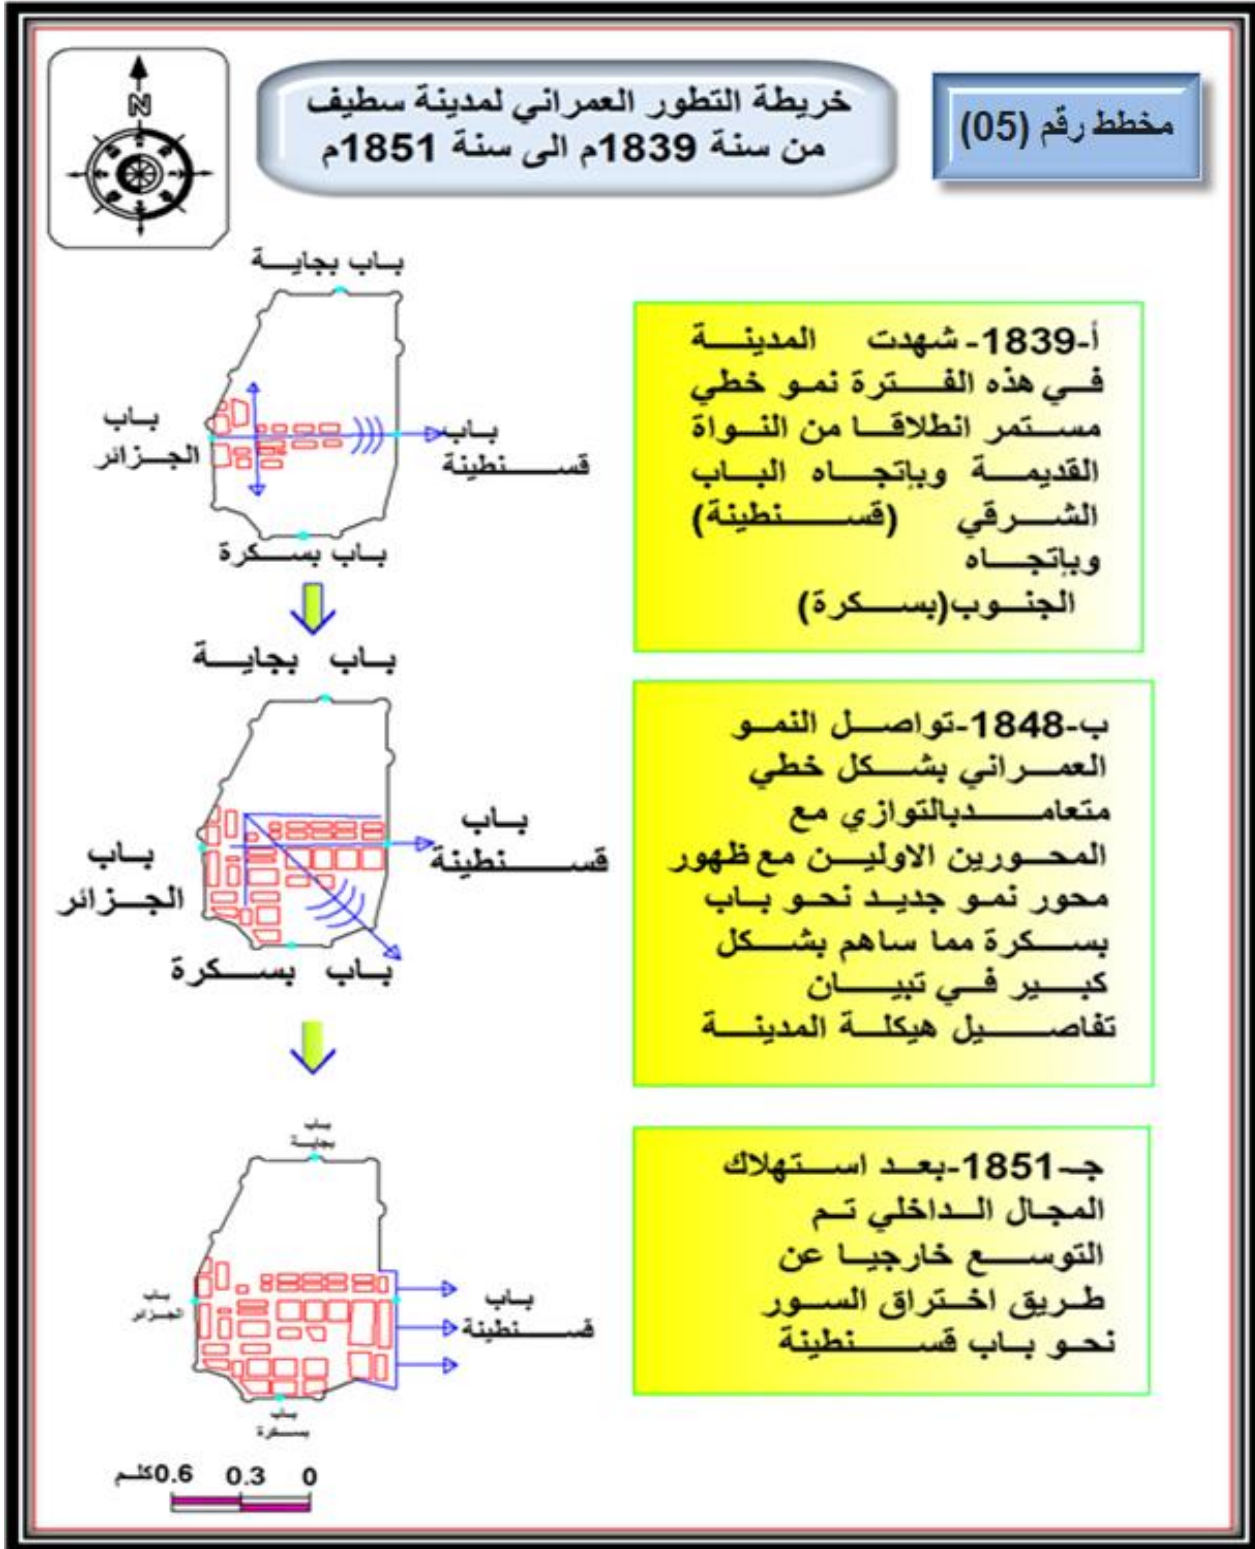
مخطط رقم (05)

خريطة التطور العمراني لمدينة سطيف من سنة 1839م الى سنة 1851م

N

أ-1839- شهدت المدينــة فــي هذه الفــترة نمـو خطي مسـتمر انطلاقـا من النـواة القديمـة وبإتجـاه البـاب الشـرقي (قســنطينة) وبإتجـاه الجنـوب(بسـكرة)

باب بجايـة
بـاب الجـزائر
بـاب قســنطينة
بـاب بسـكرة

ب-1848-تواصـل النمـو العمـراني بشـكل خطي متعامــدبالتوازي مع المحـورين الاوليـن مع ظهور محور نمـو جديـد نحـو بـاب بسـكرة مما ساهم بشـكل كبـير فـي تبيـان تفاصـيل هيكلـة المدينـة

بـاب بجايـة
بـاب الجـزائر
بـاب قســنطينة
بـاب بسـكرة

جـ-1851-بعـد اسـتهلاك المجال الـداخلي تـم التوسـع خارجيـا عن طريق اخـتراق السـور نحـو بـاب قسـنطينة

باب بجاية
باب الجزائر
باب قسـنطينة
باب بسكرة

0 0.3 0.6كلم